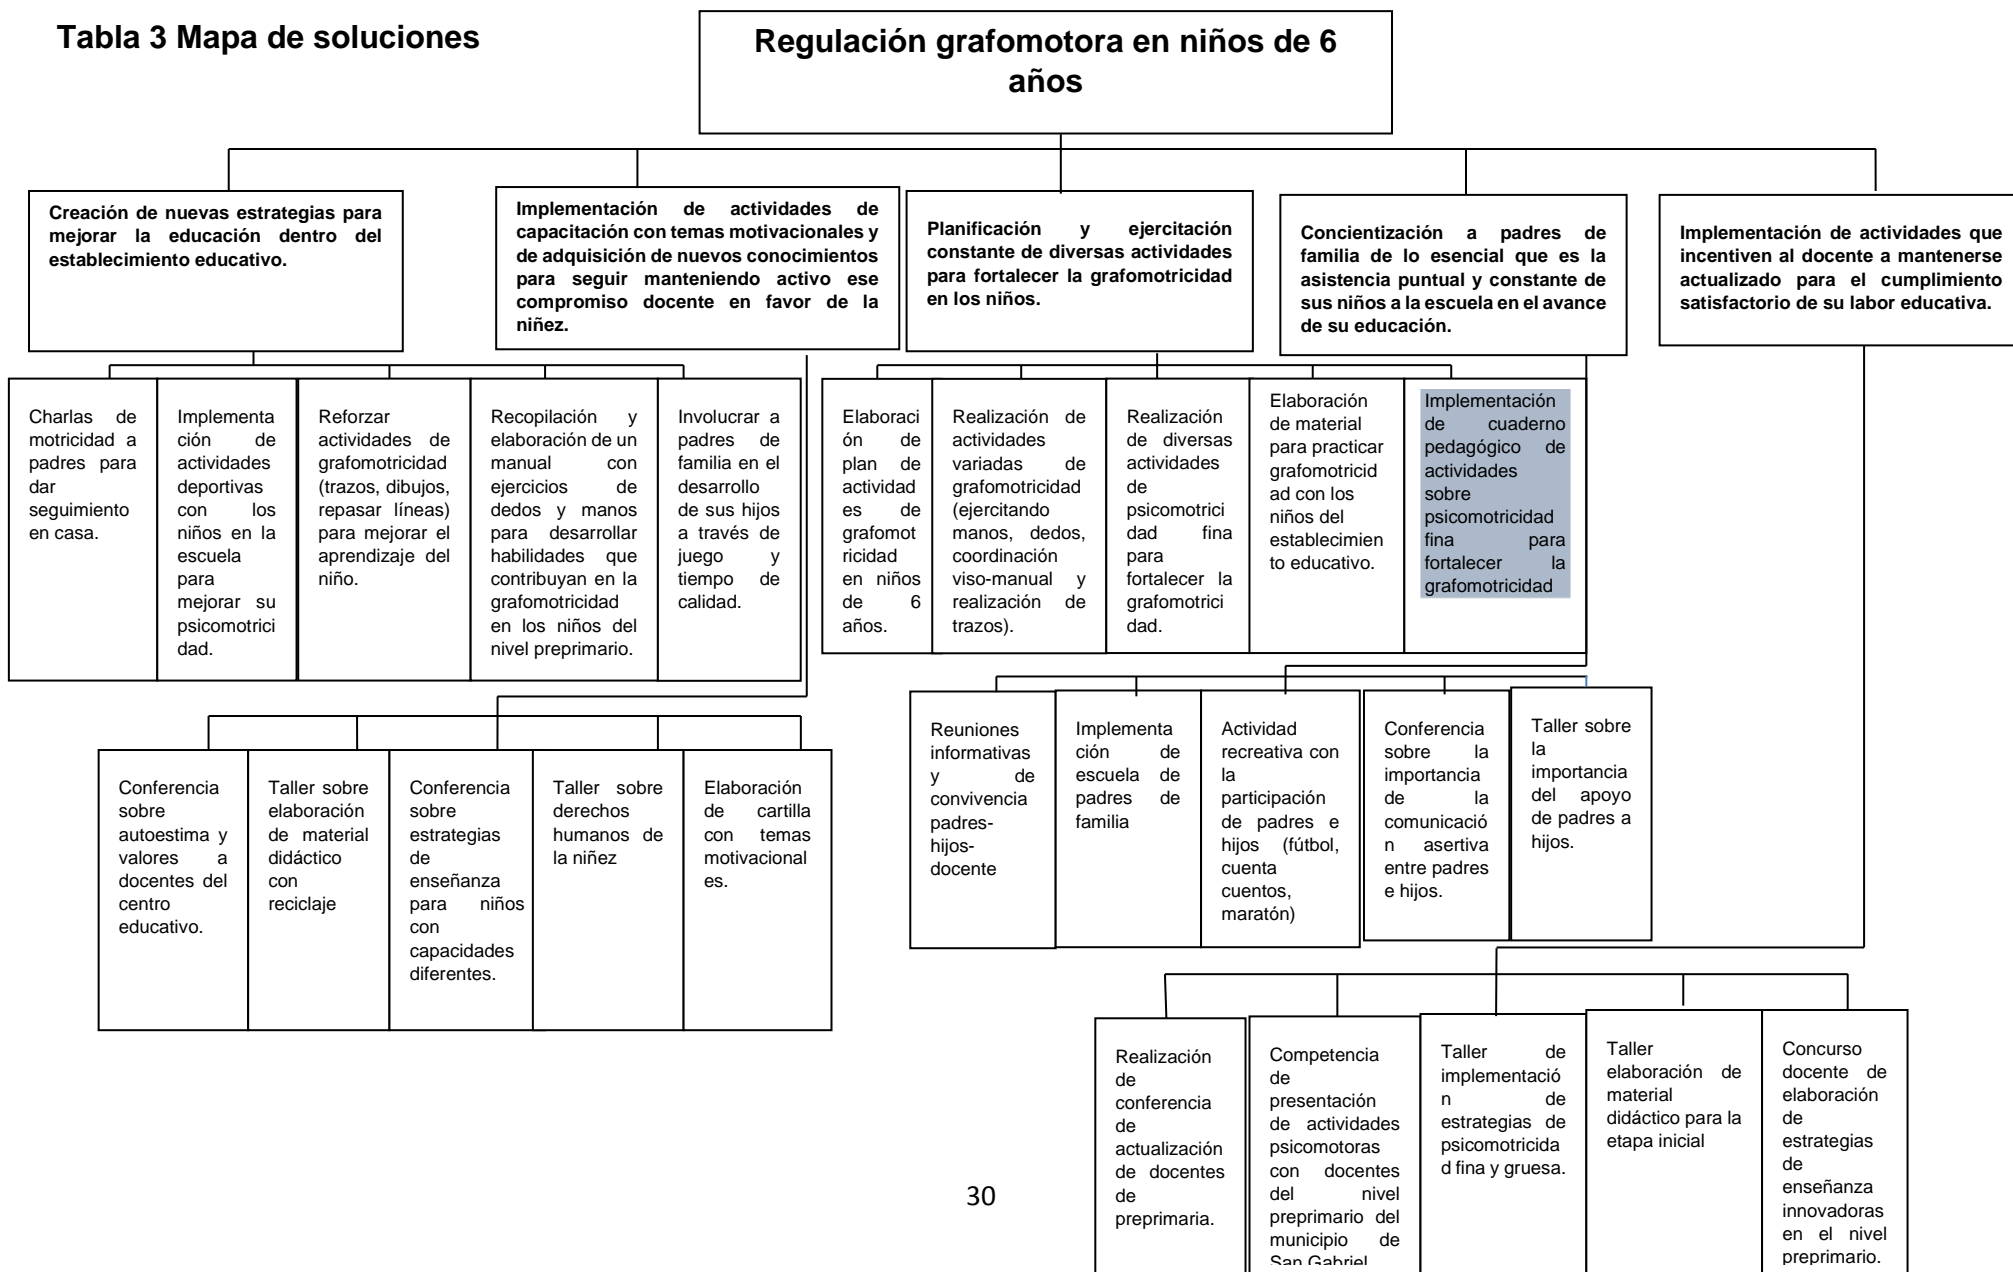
**Tabla 3 Mapa de soluciones**

**Regulación grafomotora en niños de 6 años**

**Creación de nuevas estrategias para mejorar la educación dentro del establecimiento educativo.**

Charlas de motricidad a padres para dar seguimiento en casa.

Implementación de actividades deportivas con los niños en la escuela para mejorar su psicomotricidad.

Reforzar actividades de grafomotricidad (trazos, dibujos, repasar líneas) para mejorar el aprendizaje del niño.

Recopilación y elaboración de un manual con ejercicios de dedos y manos para desarrollar habilidades que contribuyan en la grafomotricidad en los niños del nivel preprimario.

Involucrar a padres de familia en el desarrollo de sus hijos a través de juego y tiempo de calidad.

**Implementación de actividades de capacitación con temas motivacionales y de adquisición de nuevos conocimientos para seguir manteniendo activo ese compromiso docente en favor de la niñez.**

Conferencia sobre autoestima y valores a docentes del centro educativo.

Taller sobre elaboración de material didáctico con reciclaje

Conferencia sobre estrategias de enseñanza para niños con capacidades diferentes.

Taller sobre derechos humanos de la niñez

Elaboración de cartilla con temas motivacionales.

**Planificación y ejercitación constante de diversas actividades para fortalecer la grafomotricidad en los niños.**

Elaboración de plan de actividades de grafomotricidad en niños de 6 años.

Realización de actividades variadas de grafomotricidad (ejercitando manos, dedos, coordinación viso-manual y realización de trazos).

Realización de diversas actividades de psicomotricidad fina para fortalecer la grafomotricidad.

Elaboración de material para practicar grafomotricidad con los niños del establecimiento educativo.

Implementación de cuaderno pedagógico de actividades sobre psicomotricidad fina para fortalecer la grafomotricidad

**Concientización a padres de familia de lo esencial que es la asistencia puntual y constante de sus niños a la escuela en el avance de su educación.**

Reuniones informativas y de convivencia padres-hijos-docente

Implementación de escuela de padres de familia

Actividad recreativa con la participación de padres e hijos (fútbol, cuenta cuentos, maratón)

Conferencia sobre la importancia de la comunicación asertiva entre padres e hijos.

Taller sobre la importancia del apoyo de padres a hijos.

**Implementación de actividades que incentiven al docente a mantenerse actualizado para el cumplimiento satisfactorio de su labor educativa.**

Realización de conferencia de actualización de docentes de preprimaria.

Competencia de presentación de actividades psicomotoras con docentes del nivel preprimario del municipio de San Gabriel

Taller de implementación de estrategias de psicomotricidad fina y gruesa.

Taller elaboración de material didáctico para la etapa inicial

Concurso docente de elaboración de estrategias de enseñanza innovadoras en el nivel preprimario.

30